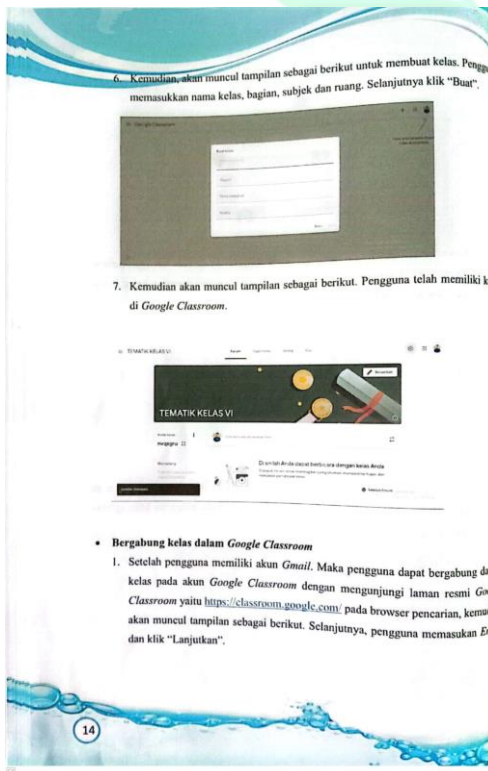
6. Kemudian, akan muncul tampilan sebagai berikut untuk membuat kelas. Pengg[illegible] memasukkan nama kelas, bagian, subjek dan ruang. Selanjutnya klik "Buat".

Google Classroom

Buat kelas

Nama kelas

Bagian

Mata pelajaran

Ruang

Buat

7. Kemudian akan muncul tampilan sebagai berikut. Pengguna telah memiliki k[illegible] di Google Classroom.

TEMATIK KELAS VI

Forum

Tugas Kelas

Anggota

Nilai

Sesuaikan

TEMATIK KELAS VI

Kode kelas

mqpgru

Mendatang

Di sinilah Anda dapat berbicara dengan kelas Anda

Lihat semua

• Bergabung kelas dalam Google Classroom

1. Setelah pengguna memiliki akun Gmail. Maka pengguna dapat bergabung da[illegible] kelas pada akun Google Classroom dengan mengunjungi laman resmi Go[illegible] Classroom yaitu https://classroom.google.com/ pada browser pencarian, kemu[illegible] akan muncul tampilan sebagai berikut. Selanjutnya, pengguna memasukan E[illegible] dan klik "Lanjutkan".

14